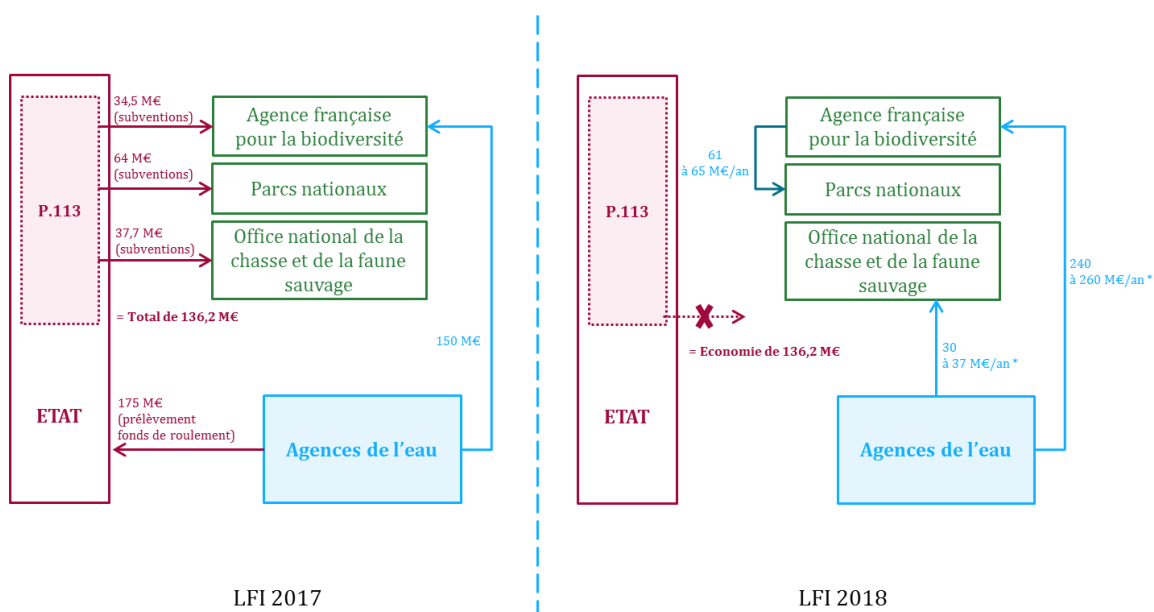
P.113

ETAT

34,5 M€ (subventions)

64 M€ (subventions)

37,7 M€ (subventions)

Agence française pour la biodiversité

Parcs nationaux

Office national de la chasse et de la faune sauvage

= Total de 136,2 M€

150 M€

175 M€ (prélèvement fonds de roulement)

Agences de l'eau

LFI 2017

P.113

ETAT

61 à 65 M€/an

Agence française pour la biodiversité

Parcs nationaux

Office national de la chasse et de la faune sauvage

= Economie de 136,2 M€

30 à 37 M€/an *

240 à 260 M€/an *

Agences de l'eau

LFI 2018